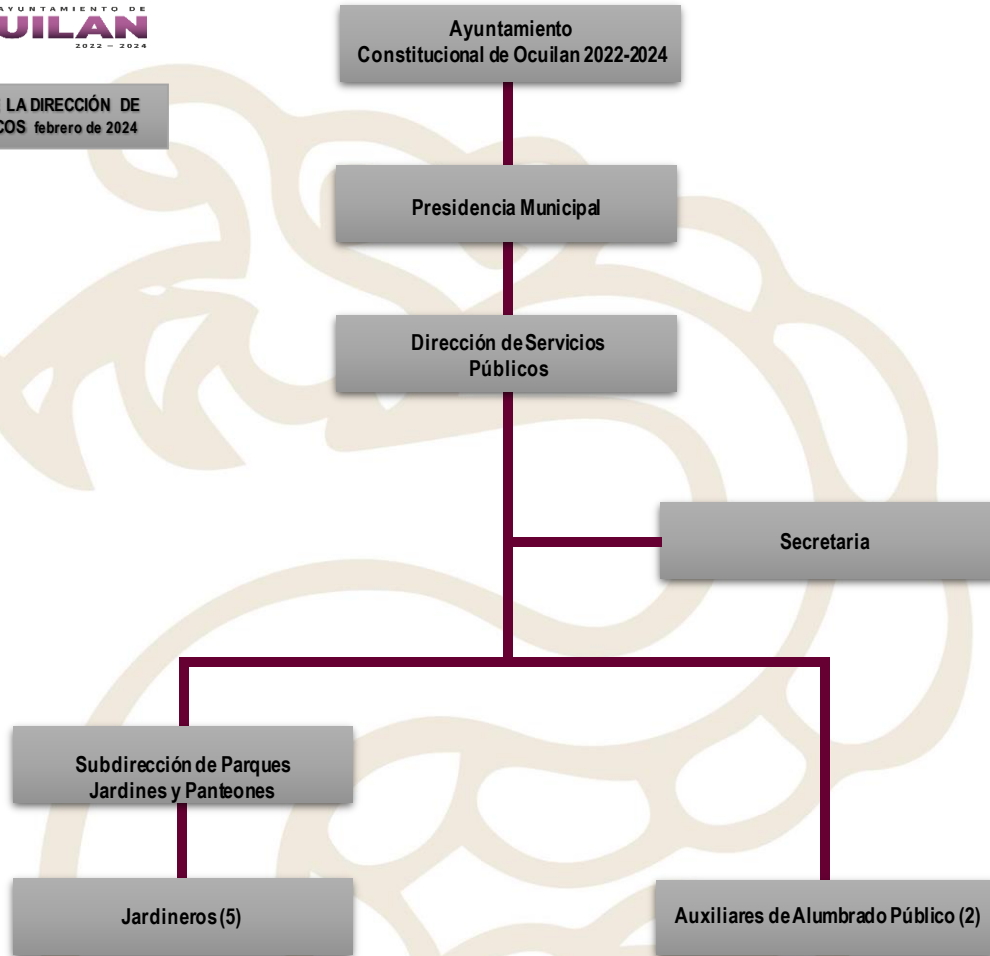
AYUNTAMIENTO DE
UILAN
2022 – 2024

LA DIRECCIÓN DE
COS febrero de 2024

Ayuntamiento
Constitucional de Ocuilan 2022-2024

Presidencia Municipal

Dirección de Servicios Públicos

Secretaria

Subdirección de Parques Jardines y Panteones

Jardineros (5)

Auxiliares de Alumbrado Público (2)